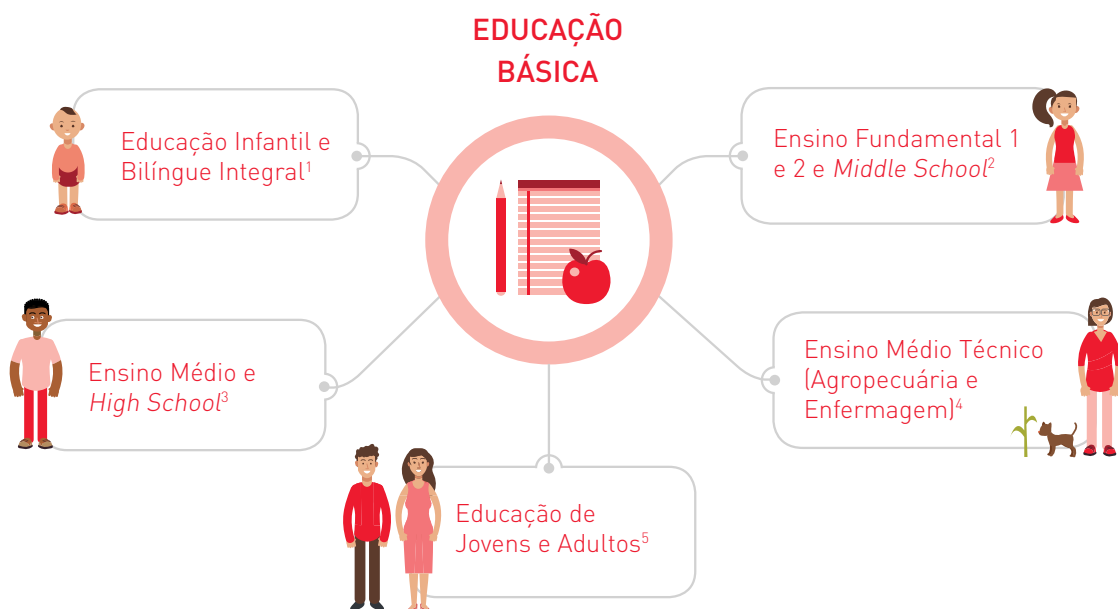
EDUCAÇÃO BÁSICA

Educação Infantil e Bilíngue Integral$^1$

Ensino Fundamental 1 e 2 e *Middle School*$^2$

Ensino Médio e *High School*$^3$

Ensino Médio Técnico (Agropecuária e Enfermagem)$^4$

Educação de Jovens e Adultos$^5$